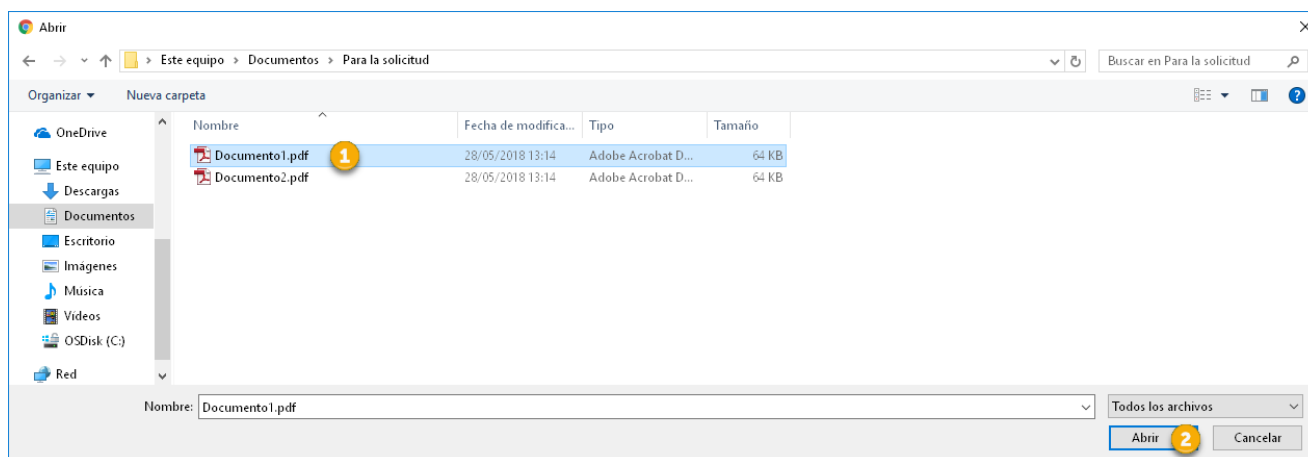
Abrir

Este equipo > Documentos > Para la solicitud

Buscar en Para la solicitud

Organizar ▾ Nueva carpeta

OneDrive
Este equipo
Descargas
Documentos
Escritorio
Imágenes
Música
Videos
OSDisk (C:)
Red

| Nombre | Fecha de modifica... | Tipo | Tamaño |
|---|---|---|---|
| Documento1.pdf | 28/05/2018 13:14 | Adobe Acrobat D... | 64 KB |
| Documento2.pdf | 28/05/2018 13:14 | Adobe Acrobat D... | 64 KB |

1

Nombre: Documento1.pdf

Todos los archivos

Abrir 2 Cancelar